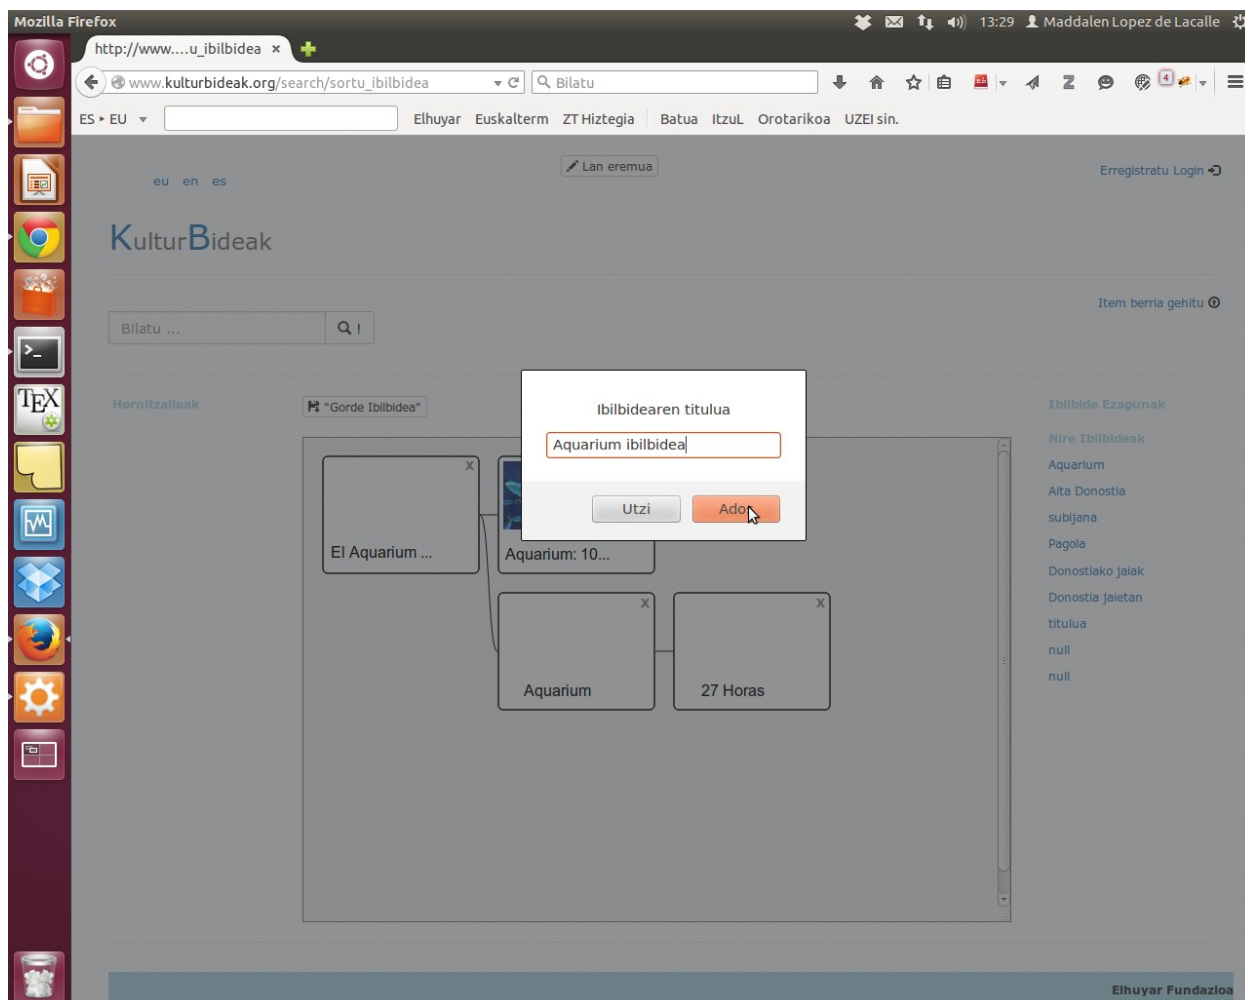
Mozilla Firefox

13:29 Maddalen Lopez de Lacalle

http://www....u_ibilbidea ×

www.kulturbideak.org/search/sortu_ibilbidea

Bilatu

4

ES ▸ EU

Elhuyar Euskalterm ZT Hiztegia Batua ItzuL Orotarikoa UZEI sin.

Lan eremua

eu en es

Erregistratu Login

KulturBideak

Item berria gehitu

Bilatu ...

Hornitzaileak

"Gorde Ibilbidea"

Ibilbide Ezagunak

Nire Ibilbideak

Aquarium

Alta Donostia

subijana

Pagola

Donostiako jaiak

Donostia jaietan

titulua

null

null

x

El Aquarium ...

Aquarium: 10...

x

Aquarium

x

27 Horas

Ibilbidearen titulua

Aquarium ibilbidea

Utzi

Ado

Elhuyar Fundazioa